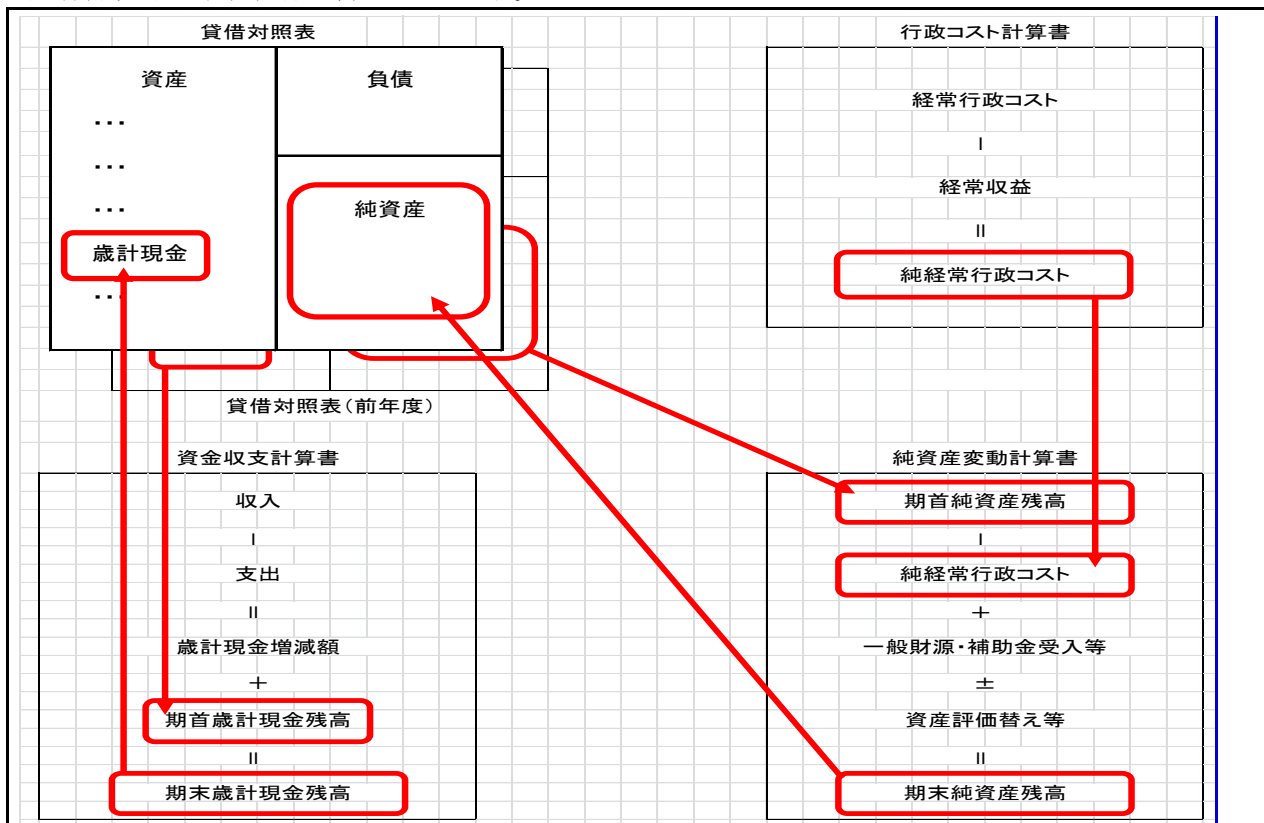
貸借対照表

資産

・・・

・・・

・・・

歳計現金

・・・

負債

純資産

貸借対照表（前年度）

行政コスト計算書

経常行政コスト

ー

経常収益

＝

純経常行政コスト

資金収支計算書

収入

ー

支出

＝

歳計現金増減額

＋

期首歳計現金残高

＝

期末歳計現金残高

純資産変動計算書

期首純資産残高

ー

純経常行政コスト

＋

一般財源・補助金受入等

±

資産評価替え等

＝

期末純資産残高